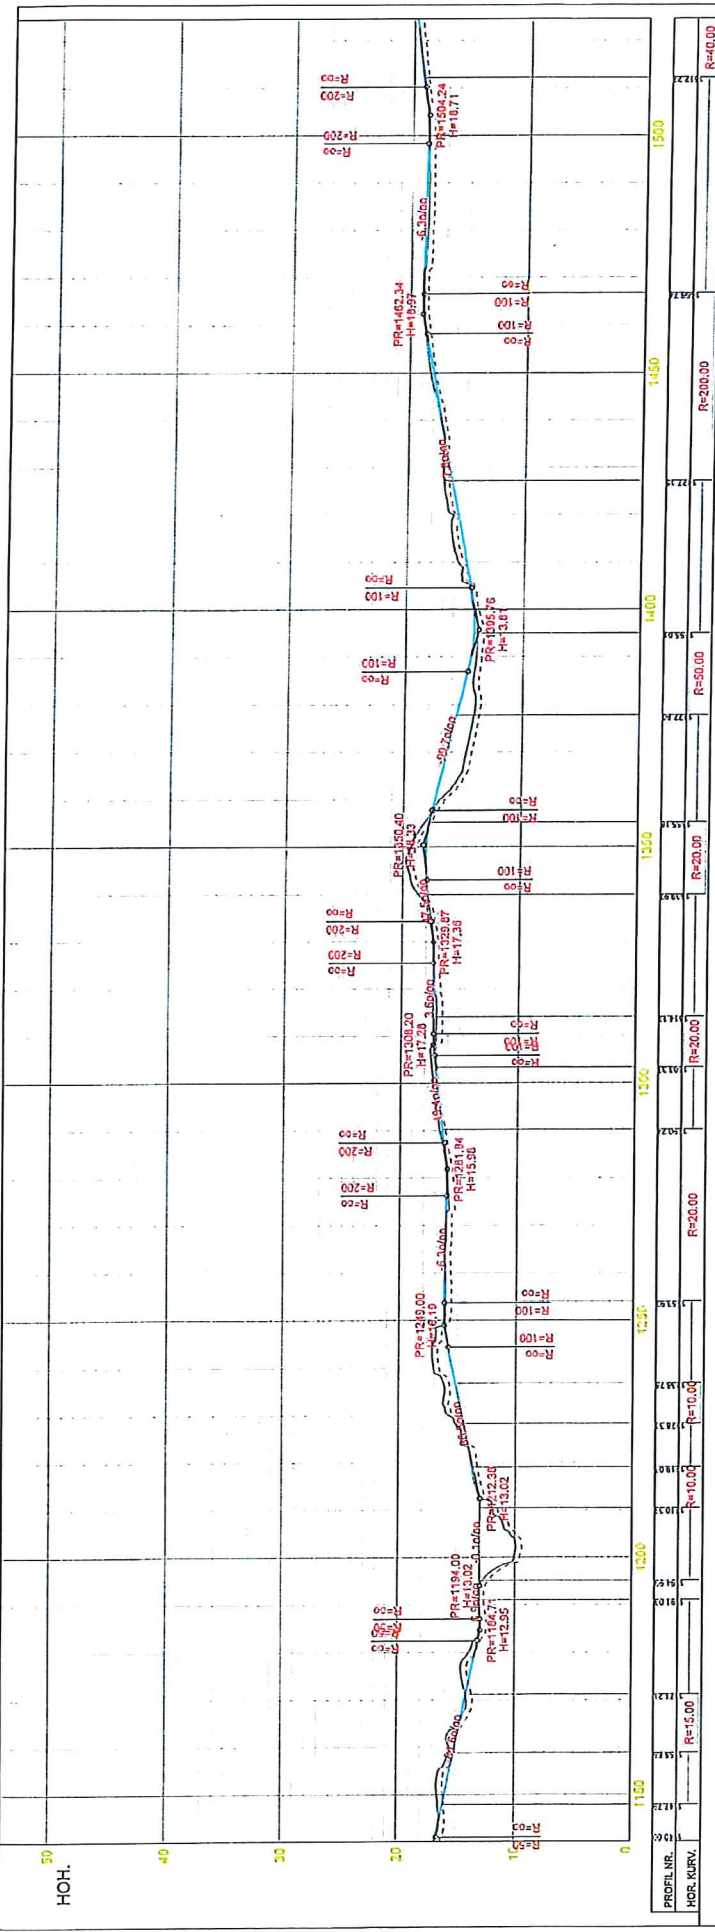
HOH.

50

40

30

20

10

0

1150

1200

1250

1300

1350

1400

1450

1500

R=∞
R=50

-0.60/00

PR=1184.71
H=12.95

PR=1194.00
H=13.02

R=∞
R=50
R=∞

0.10/00

PR=1212.36
H=13.02

PR=1246.00
H=16.10

R=100
R=∞

R=∞
R=100

-6.10/00

R=∞
R=200

PR=1281.84
H=15.96

R=∞
R=200

PR=1309.20
H=17.28

R=∞
R=100
R=∞

3.60/00

R=∞
R=200

PR=1329.87
H=17.36

R=∞
R=200

PR=1350.40
H=18.33

R=∞
R=100

R=∞
R=100

-20.70/00

R=∞
R=101

PR=1398.76
H=13.61

R=∞
R=101

PR=1462.34
H=18.97

R=100
R=∞

R=∞
R=100

-6.30/00

PR=1504.24
H=18.71

R=∞
R=200

R=∞
R=200

PROFIL NR.

HOR. KURV.

R=15.00

R=10.00

R=10.00

R=20.00

R=20.00

R=20.00

R=50.00

R=200.00

R=40.00